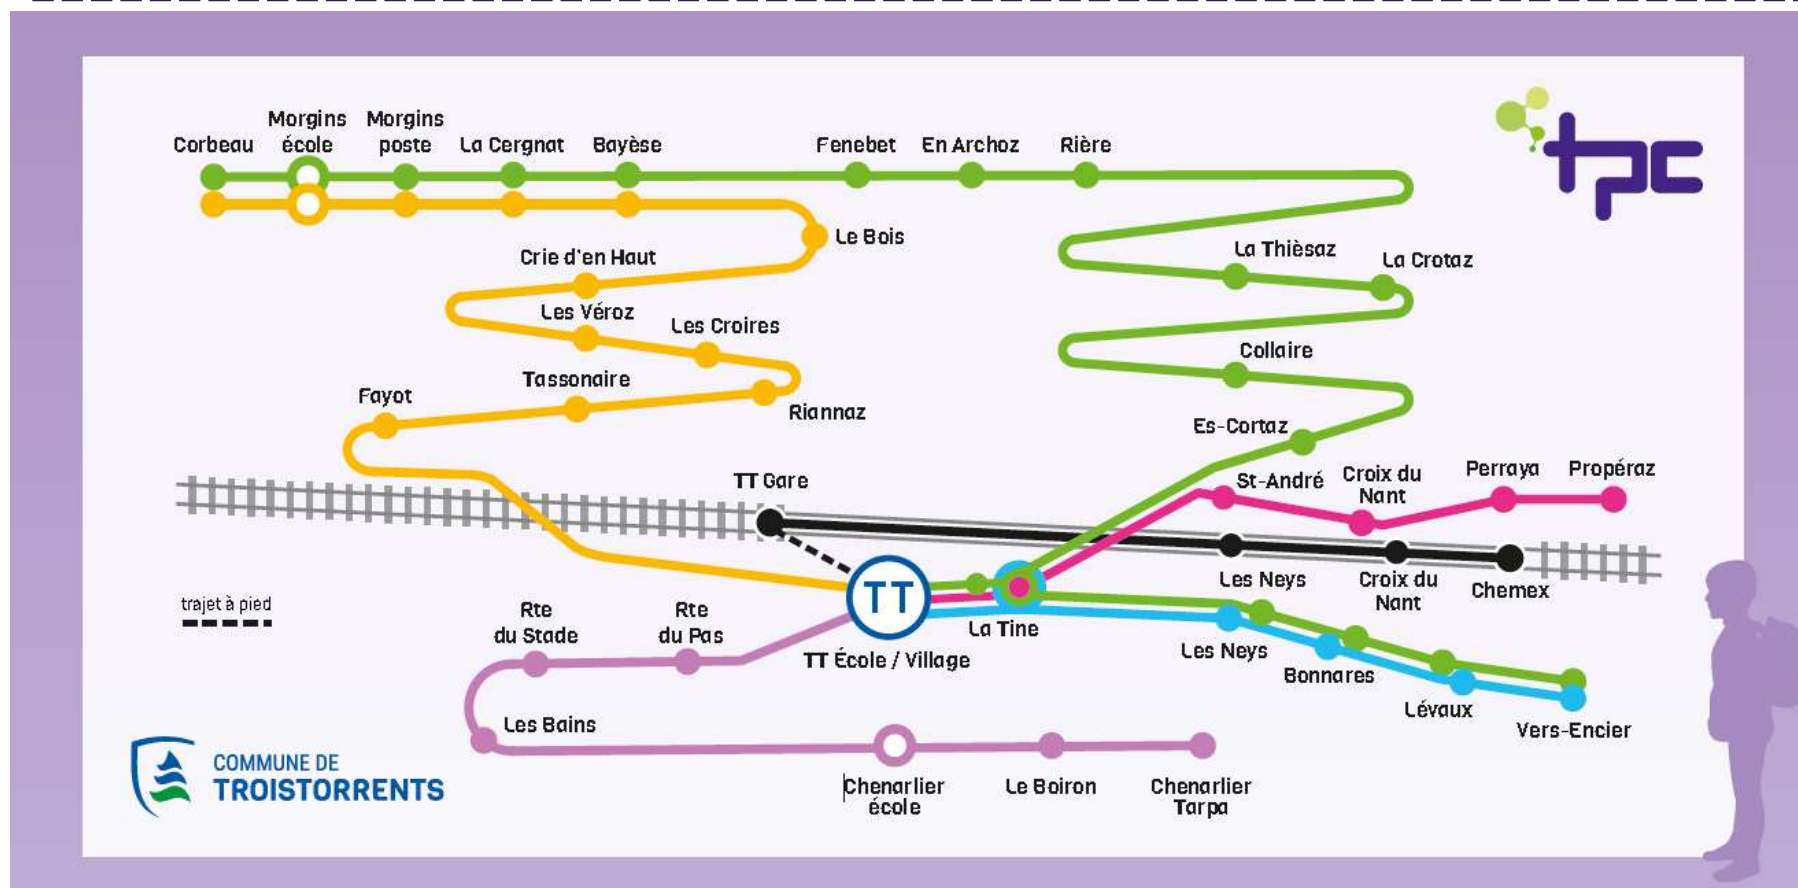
tpc

Corbeau
Morgins école
Morgins poste
La Cergnat
Bayèse
Fenebet
En Archoz
Rière
Le Bois
Crie d'en Haut
La Thièsaz
La Crotaz
Les Véroz
Les Croires
Collaire
Tassonaire
Fayot
Riannaz
Es-Cortaz
TT Gare
St-André
Croix du Nant
Perraya
Propéraz
Les Neys
Croix du Nant
Chemex
trajet à pied
Rte du Stade
Rte du Pas
TT
La Tine
TT École / Village
Les Neys
Bonnares
Lévaux
Vers-Encier
Les Bains
COMMUNE DE TROISTORRENTS
Chenarlier école
Le Boiron
Chenarlier Tarpa